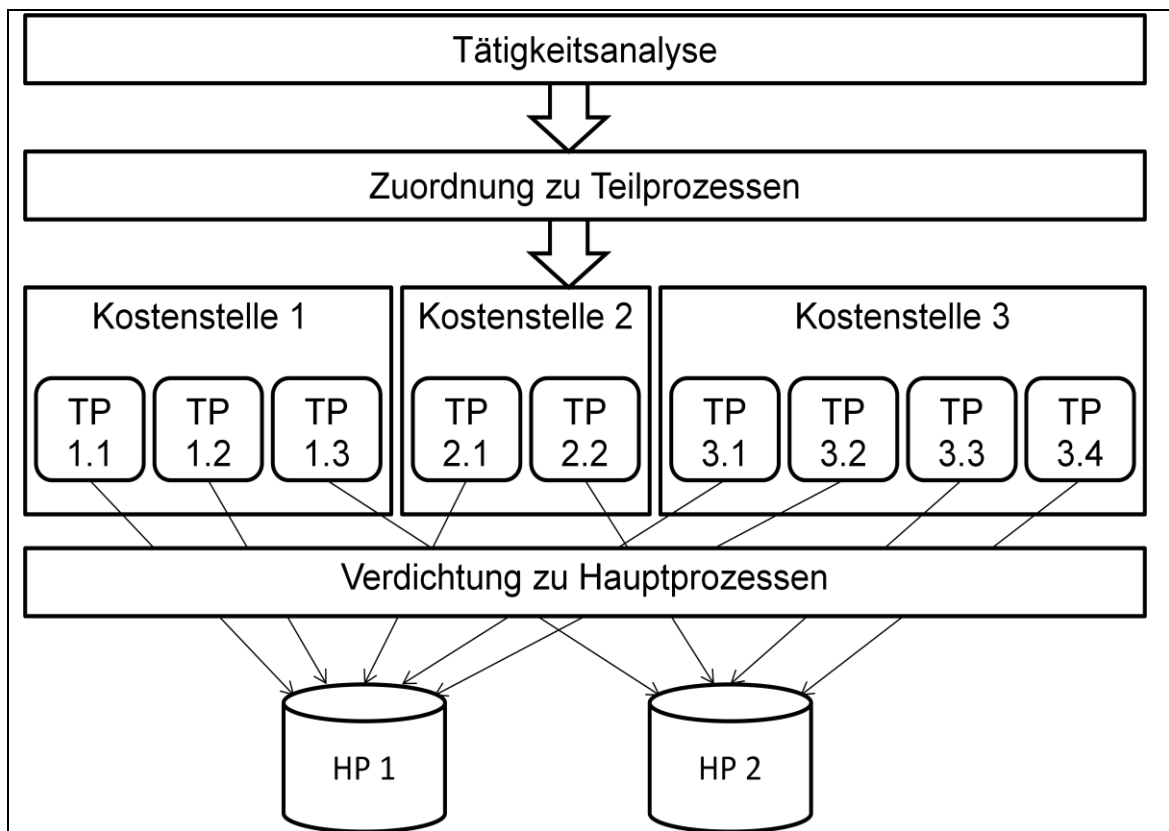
Tätigkeitsanalyse

Zuordnung zu Teilprozessen

Kostenstelle 1

TP 1.1

TP 1.2

TP 1.3

Kostenstelle 2

TP 2.1

TP 2.2

Kostenstelle 3

TP 3.1

TP 3.2

TP 3.3

TP 3.4

Verdichtung zu Hauptprozessen

HP 1

HP 2